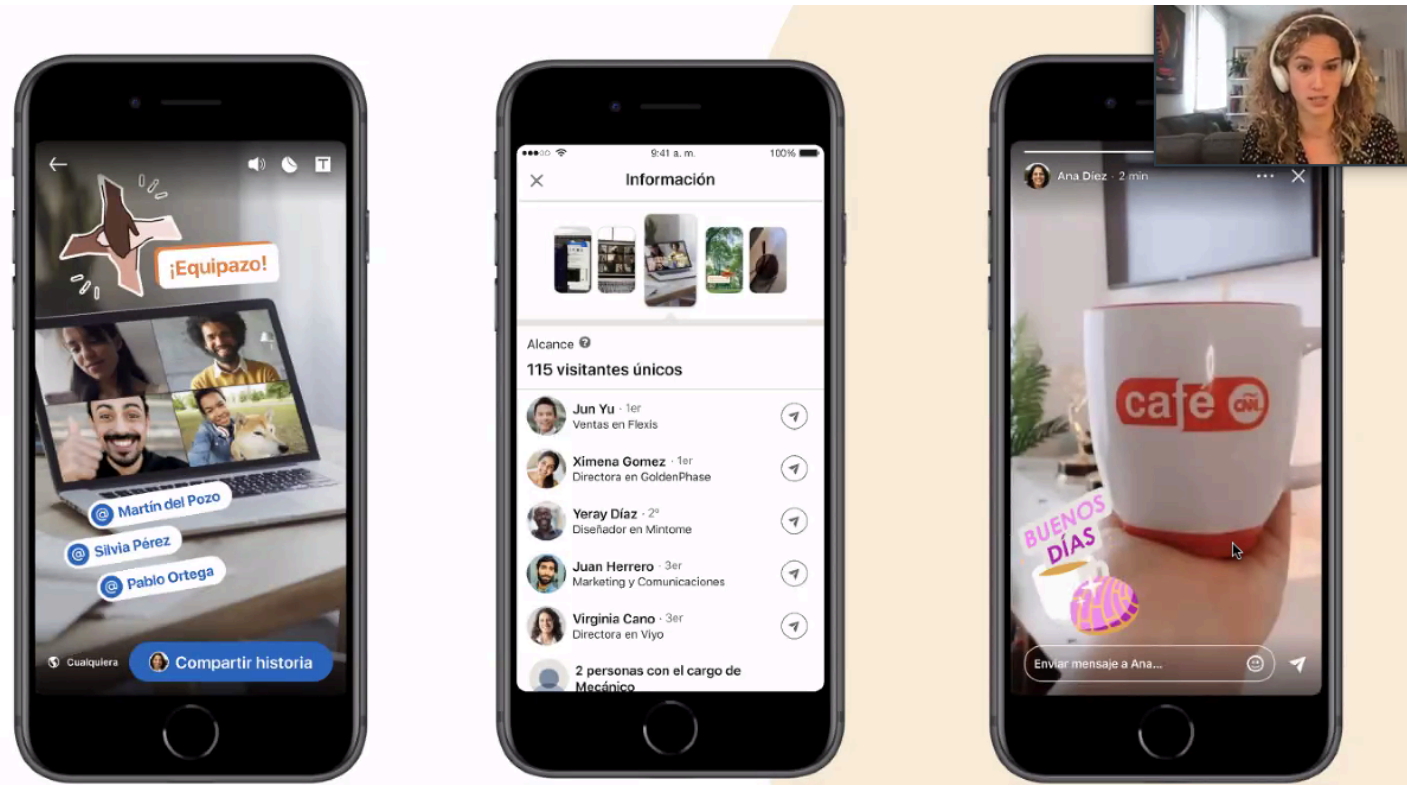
¡Equipazo!

@ Martín del Pozo

@ Silvia Pérez

@ Pablo Ortega

Cualquiera

Compartir historia

9:41 a. m.

100%

Información

Alcance

115 visitantes únicos

Jun Yu · 1er
Ventas en Flexis

Ximena Gomez · 1er
Directora en GoldenPhase

Yeray Díaz · 2º
Diseñador en Mintome

Juan Herrero · 3er
Marketing y Comunicaciones

Virginia Cano · 3er
Directora en Viyo

2 personas con el cargo de Mecánico

Ana Díez · 2 min

café CNN

BUENOS DÍAS

Enviar mensaje a Ana...